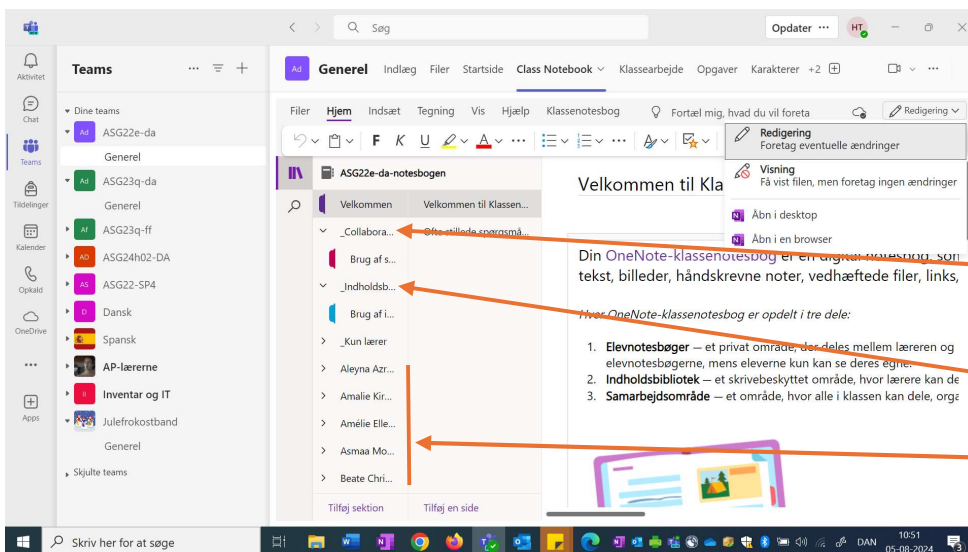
Søg
Opdater ···
HT
Aktivitet
Chat
Teams
Tildelinger
Kalender
Opkald
OneDrive
···
Apps
Teams
Dine teams
Ad ASG22e-da
Generel
Ad ASG23q-da
Generel
Af ASG23q-ff
AD ASG24h02-DA
AS ASG22-SP4
D Dansk
Spansk
AP-lærerne
Inventar og IT
Julefrokostband
Generel
Skjulte teams
Ad Generel Indlæg Filer Startside Class Notebook Klassearbejde Opgaver Karakterer +2
Filer Hjem Indsæt Tegning Vis Hjælp Klassenotesbog Fortæl mig, hvad du vil foreta Redigering
Redigering
Foretag eventuelle ændringer
Visning
Få vist filen, men foretag ingen ændringer
Åbn i desktop
Åbn i en browser
ASG22e-da-notesbogen
Velkommen
Velkommen til Klassen...
_Collabora...
Ofte stillede spørgsmå...
Brug af s...
_Indholdsb...
Brug af i...
_Kun lærer
Aleyna Azr...
Amalie Kir...
Amélie Elle...
Asmaa Mo...
Beate Chri...
Tilføj sektion
Tilføj en side
Velkommen til Kla
Din OneNote-klassenotesbog er en digital notesbog, som
tekst, billeder, håndskrevne noter, vedhæftede filer, links,
Hvor OneNote-klassenotesbog er opdelt i tre dele:
1. Elevnotesbøger — et privat område, der deles mellem læreren og elevnotesbøgerne, mens eleverne kun kan se deres egne.
2. Indholdsbibliotek — et skrivebeskyttet område, hvor lærere kan de
3. Samarbejdsområde — et område, hvor alle i klassen kan dele, orga
Skriv her for at søge
DAN
10:51
05-08-2024
3